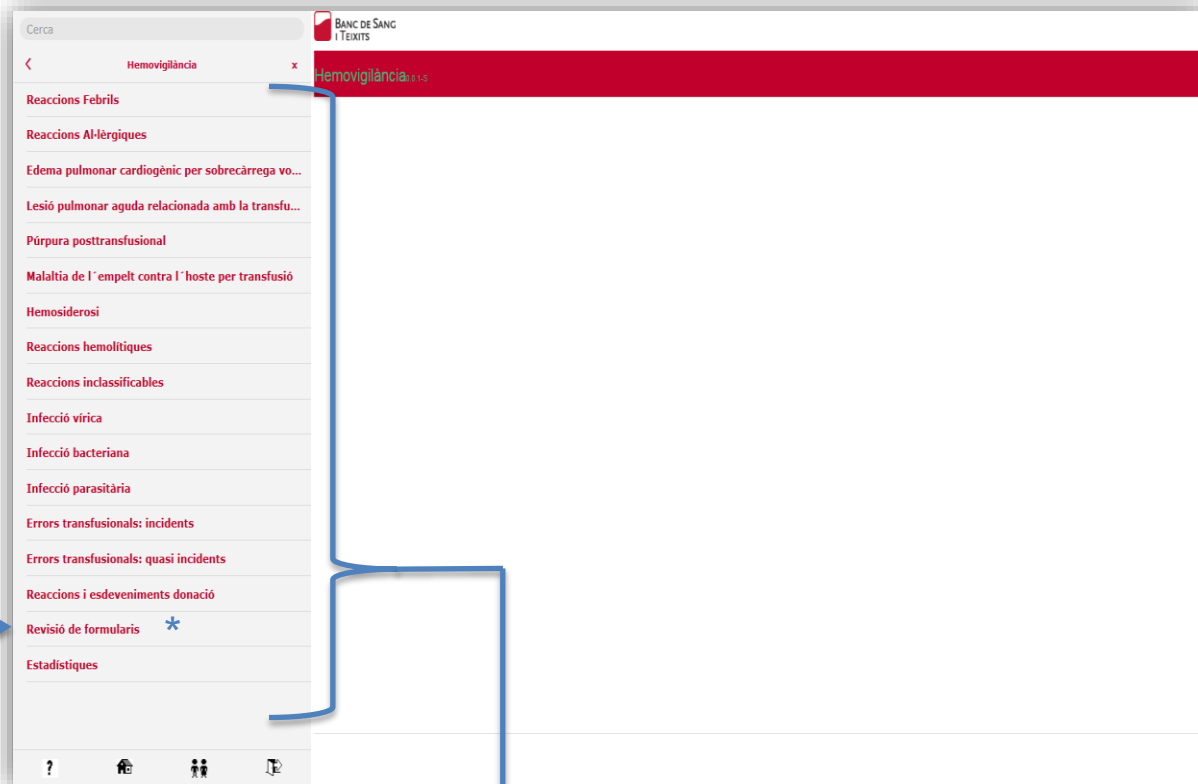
Cerca

Hemovigilància x

Reaccions Febrils

Reaccions Al·lèrgiques

Edema pulmonar cardiogènic per sobrecàrrega vo...

Lesió pulmonar aguda relacionada amb la transfu...

Púrpura posttransfusional

Malaltia de l´empelt contra l´hoste per transfusió

Hemosiderosi

Reaccions hemolítiques

Reaccions inclassificables

Infecció vírica

Infecció bacteriana

Infecció parasitària

Errors transfusionals: incidents

Errors transfusionals: quasi incidents

Reaccions i esdeveniments donació

Revisió de formularis *

Estadístiques

?

BANC DE SANG I TEIXITS

Hemovigilància 0.0.1-S